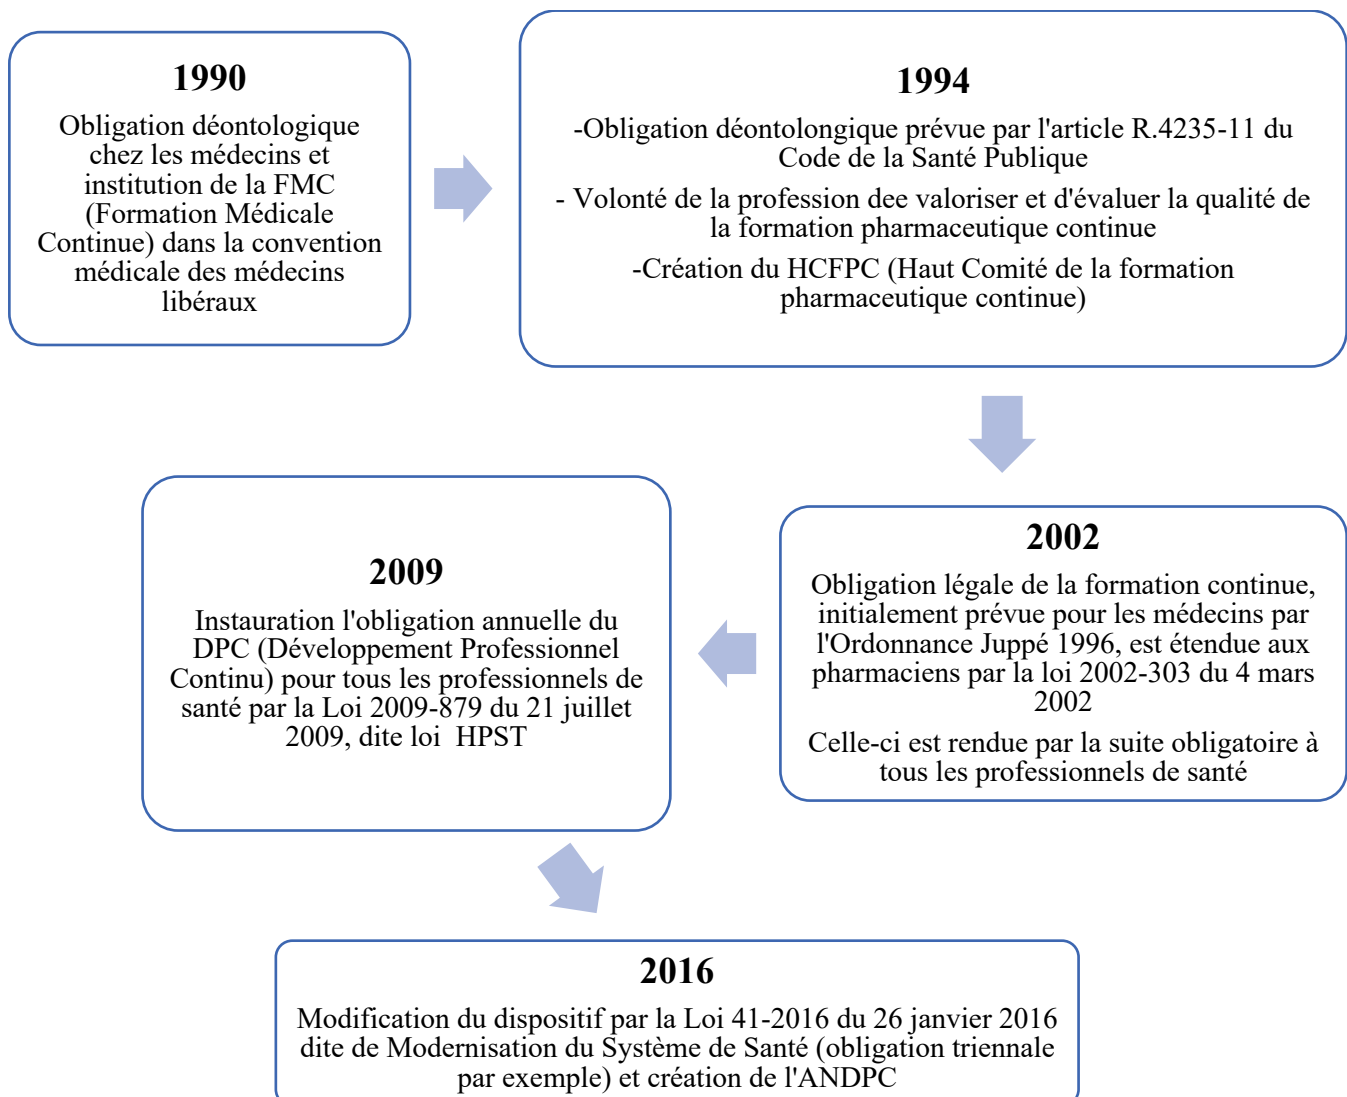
1990

Obligation déontologique chez les médecins et institution de la FMC (Formation Médicale Continue) dans la convention médicale des médecins libéraux

1994

-Obligation déontolongique prévue par l'article R.4235-11 du Code de la Santé Publique

- Volonté de la profession dee valoriser et d'évaluer la qualité de la formation pharmaceutique continue

-Création du HCFPC (Haut Comité de la formation pharmaceutique continue)

2002

Obligation légale de la formation continue, initialement prévue pour les médecins par l'Ordonnance Juppé 1996, est étendue aux pharmaciens par la loi 2002-303 du 4 mars 2002

Celle-ci est rendue par la suite obligatoire à tous les professionnels de santé

2009

Instauration l'obligation annuelle du DPC (Développement Professionnel Continu) pour tous les professionnels de santé par la Loi 2009-879 du 21 juillet 2009, dite loi HPST

2016

Modification du dispositif par la Loi 41-2016 du 26 janvier 2016 dite de Modernisation du Système de Santé (obligation triennale par exemple) et création de l'ANDPC